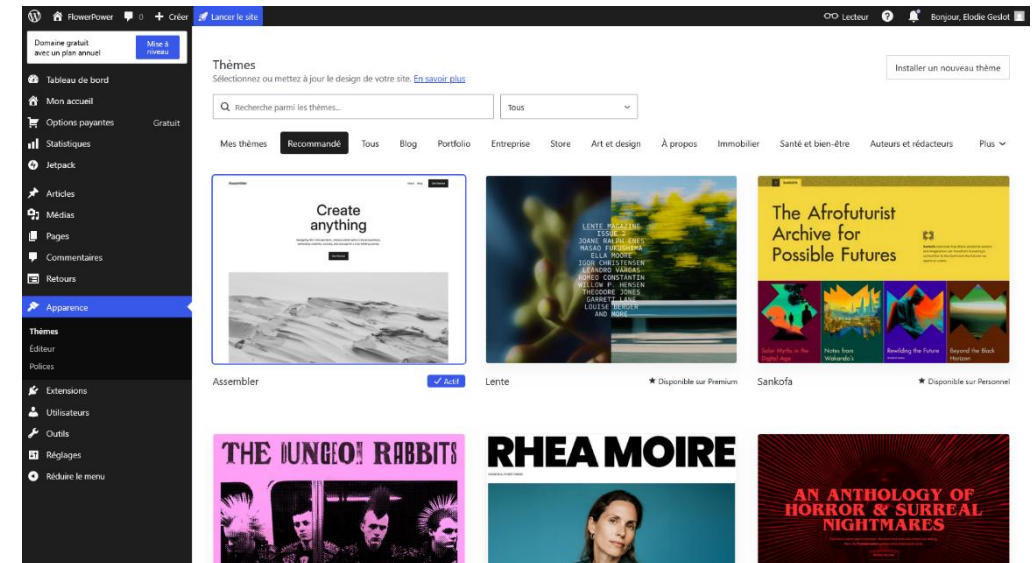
FlowerPower 0 + Créer Lancer le site

Lecteur ? Bonjour, Elodie Geslot

Domaine gratuit avec un plan annuel
Mise à niveau

Tableau de bord
Mon accueil
Options payantes Gratuit
Statistiques
Jetpack
Articles
Médias
Pages
Commentaires
Retours
Apparence
Thèmes
Éditeur
Polices
Extensions
Utilisateurs
Outils
Réglages
Réduire le menu

Thèmes
Sélectionnez ou mettez à jour le design de votre site. En savoir plus

Installer un nouveau thème

Recherche parmi les thèmes...
Tous

Mes thèmes Recommandé Tous Blog Portfolio Entreprise Store Art et design À propos Immobilier Santé et bien-être Auteurs et rédacteurs Plus

Create anything

LENTE MAGAZINE ISSUE 3 JOANE RALPH ENES MASAO FUKUSHIMA ELLA MOORE IGOR CHRISTENSEN LEANDRO VARGAS ROMEO CONSTANTIN WILLOW P. HENSEN THEODORE JONES JAMES GARRETT LANE LOUISE BERGER AND MORE

The Afrofuturist Archive for Possible Futures

Solar Myths in the Digital Age
Notes from Wakanda's
Rewilding the Future
Beyond the Black Horizon

Assembler ✓ Actif
Lente ★ Disponible sur Premium
Sankofa ★ Disponible sur Personnel

THE JUNGLE RABBITS
RHEA MOIRE
AN ANTHOLOGY OF HORROR & SURREAL NIGHTMARES